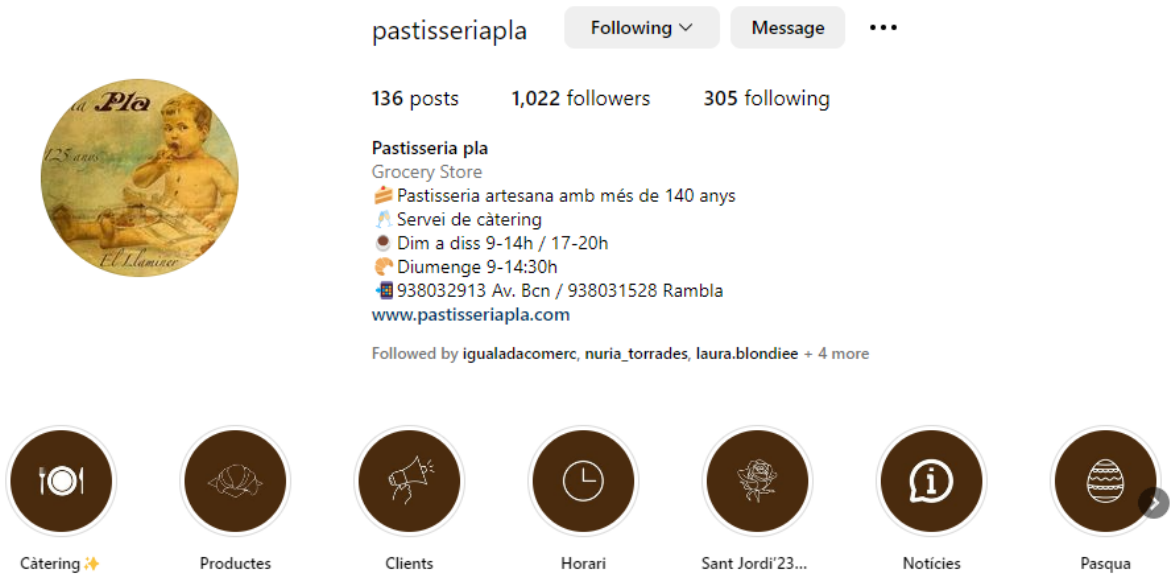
pastisseriapla Following Message •••

136 posts 1,022 followers 305 following

Pastisseria pla
Grocery Store
🍰 Pastisseria artesana amb més de 140 anys
🥂 Servei de càtering
☕ Dim a diss 9-14h / 17-20h
🥐 Diumenge 9-14:30h
📲 938032913 Av. Bcn / 938031528 Rambla
www.pastisseriapla.com

Followed by igualadacomerc, nuria_torrades, laura.blondiee + 4 more

a Pla
125 anys
El Llaminer

Càtering ✨ Productes Clients Horari Sant Jordi'23... Notícies Pasqua